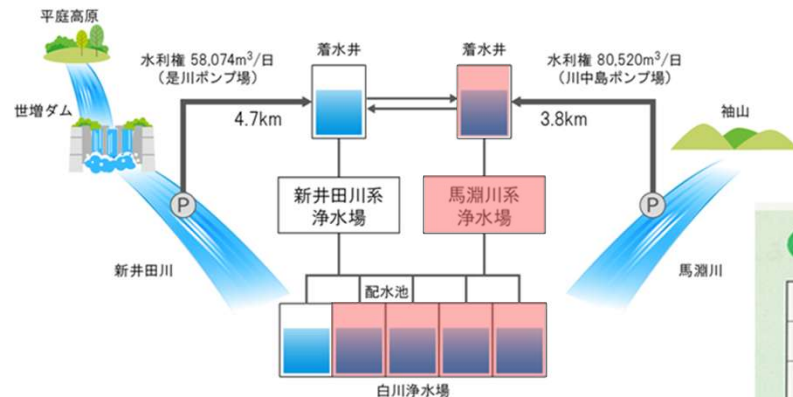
平庭高原

水利権 58,074m$^3$/日
（是川ポンプ場）

世増ダム

着水井

着水井

水利権 80,520m$^3$/日
（川中島ポンプ場）

袖山

4.7km

3.8km

P

P

新井田川系
浄水場

馬淵川系
浄水場

新井田川

馬淵川

配水池

白川浄水場